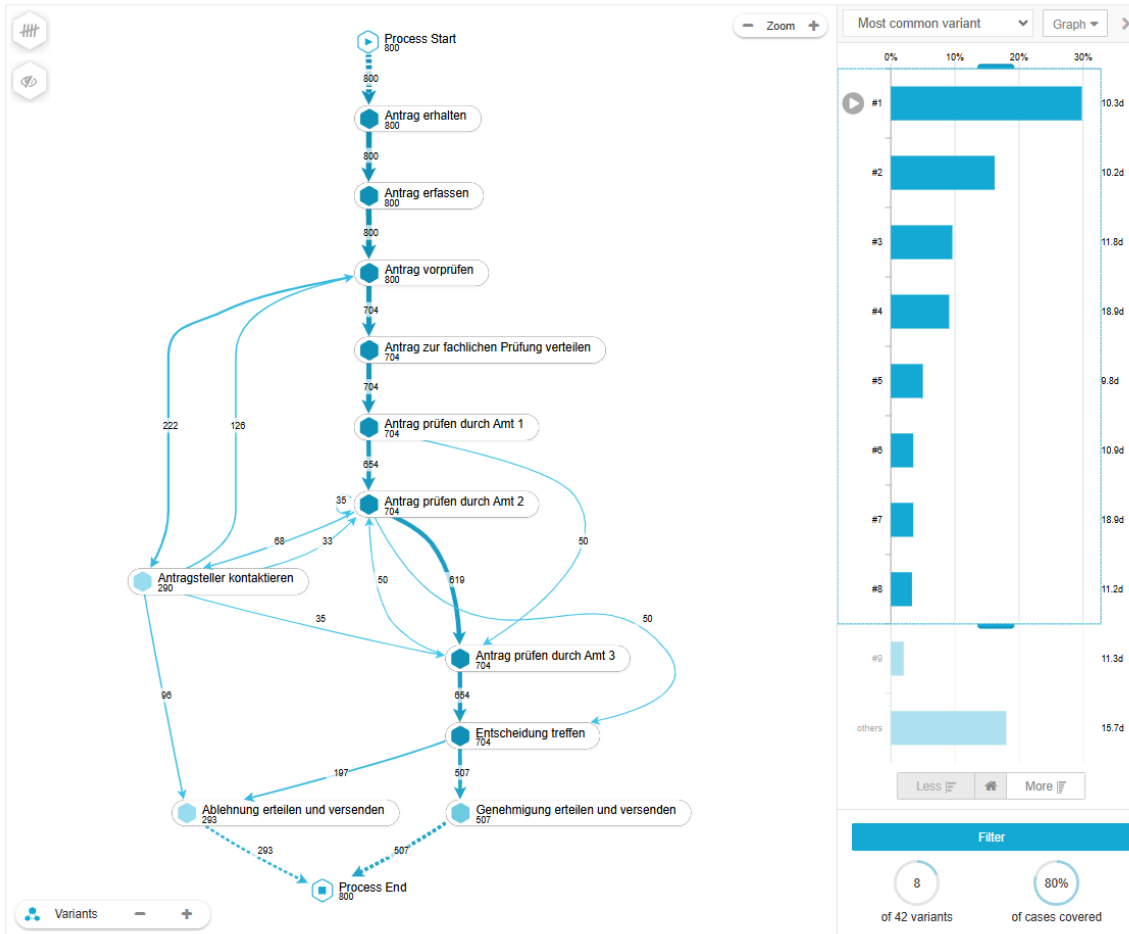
Zoom

Process Start
800
800
Antrag erhalten
800
800
Antrag erfassen
800
800
Antrag vorprüfen
800
704
Antrag zur fachlichen Prüfung verteilen
704
704
Antrag prüfen durch Amt 1
704
654
222
126
35
Antrag prüfen durch Amt 2
704
68
33
50
Antragsteller kontaktieren
290
50
619
35
50
Antrag prüfen durch Amt 3
704
96
654
Entscheidung treffen
704
197
507
Ablehnung erteilen und versenden
293
Genehmigung erteilen und versenden
507
293
507
Process End
800

Variants

Most common variant
Graph

0%
10%
20%
30%

#1 10.3d
#2 10.2d
#3 11.8d
#4 18.9d
#5 9.8d
#6 10.9d
#7 18.9d
#8 11.2d
#9 11.3d
others 15.7d

Less
More

Filter

8
of 42 variants

80%
of cases covered